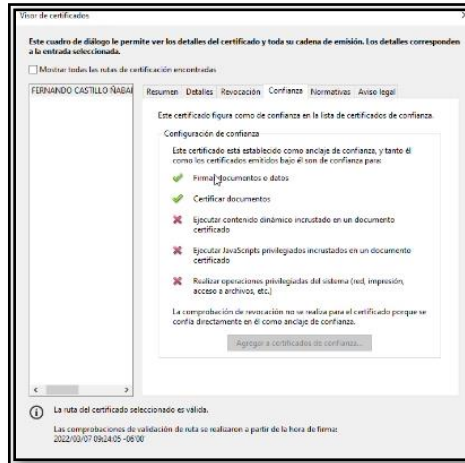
Visor de certificados

Este cuadro de diálogo le permite ver los detalles del certificado y toda su cadena de emisión. Los detalles corresponden a la entrada seleccionada.

Mostrar todas las rutas de certificación encontradas

FERNANDO CASTILLO ÑABAI

Resumen | Detalles | Revocación | Confianza | Normativas | Aviso legal

Este certificado figura como de confianza en la lista de certificados de confianza.

Configuración de confianza

Este certificado está establecido como anclaje de confianza, y tanto él como los certificados emitidos bajo él son de confianza para:

Firmar documentos o datos

Certificar documentos

Ejecutar contenido dinámico incrustado en un documento certificado

Ejecutar JavaScripts privilegiados incrustados en un documento certificado

Realizar operaciones privilegiadas del sistema (red, impresión, acceso a archivos, etc.)

La comprobación de revocación no se realiza para el certificado porque se confía directamente en él como anclaje de confianza.

Agregar a certificados de confianza...

La ruta del certificado seleccionado es válida.

Las comprobaciones de validación de ruta se realizaron a partir de la hora de firma:
2022/03/07 09:24:05 -06'00'